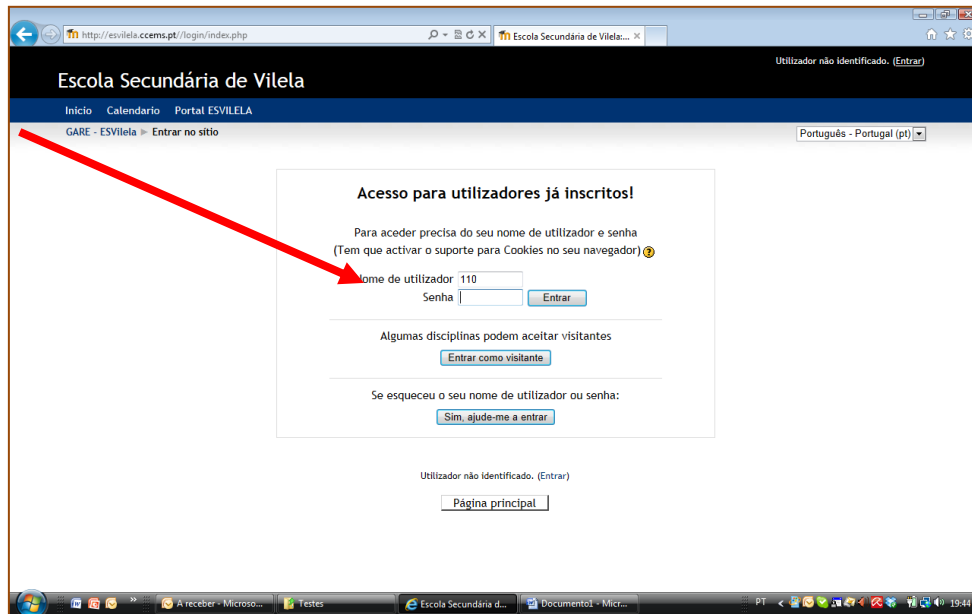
http://esvilela.ccems.pt//login/index.php

Escola Secundária de Vilela:...

Escola Secundária de Vilela

Utilizador não identificado. (Entrar)

Inicio Calendario Portal ESVILELA

GARE - ESVilela ► Entrar no sítio

Português - Portugal (pt)

Acesso para utilizadores já inscritos!

Para aceder precisa do seu nome de utilizador e senha
(Tem que activar o suporte para Cookies no seu navegador)

Nome de utilizador 110
Senha
Entrar

Algumas disciplinas podem aceitar visitantes

Entrar como visitante

Se esqueceu o seu nome de utilizador ou senha:

Sim, ajude-me a entrar

Utilizador não identificado. (Entrar)

Página principal

A receber - Microso... Testes Escola Secundária d... Documento1 - Micr... PT 19:4